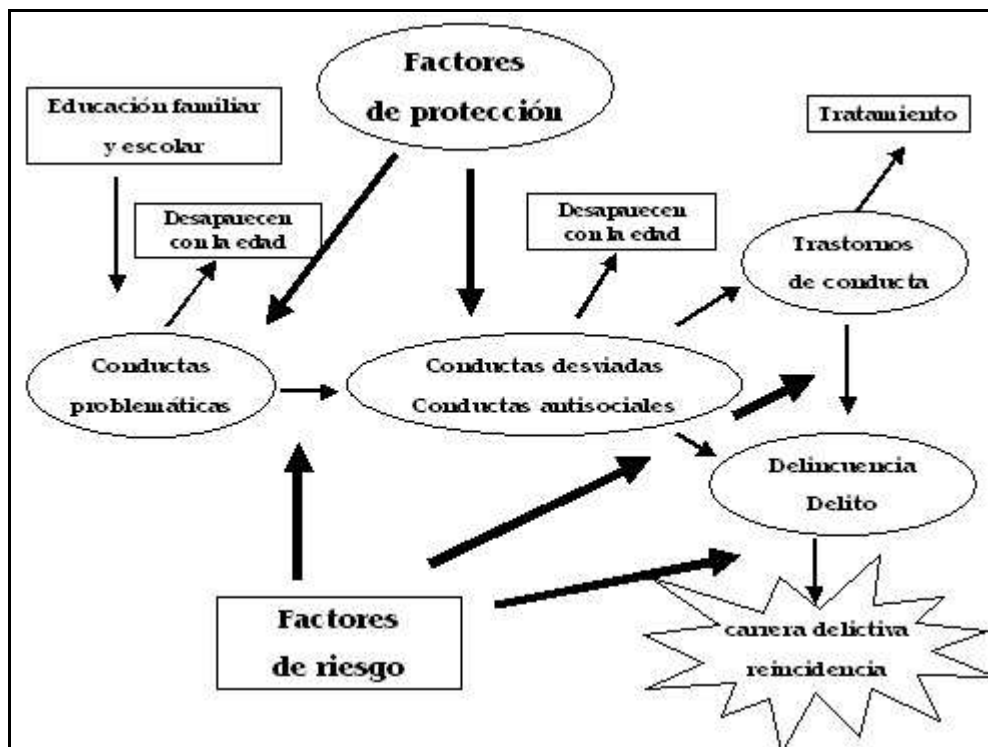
Factores de protección

Educación familiar y escolar

Tratamiento

Desaparecen con la edad

Desaparecen con la edad

Trastornos de conducta

Conductas problemáticas

Conductas desviadas
Conductas antisociales

Delincuencia
Delito

Factores de riesgo

carrera delictiva
reincidencia